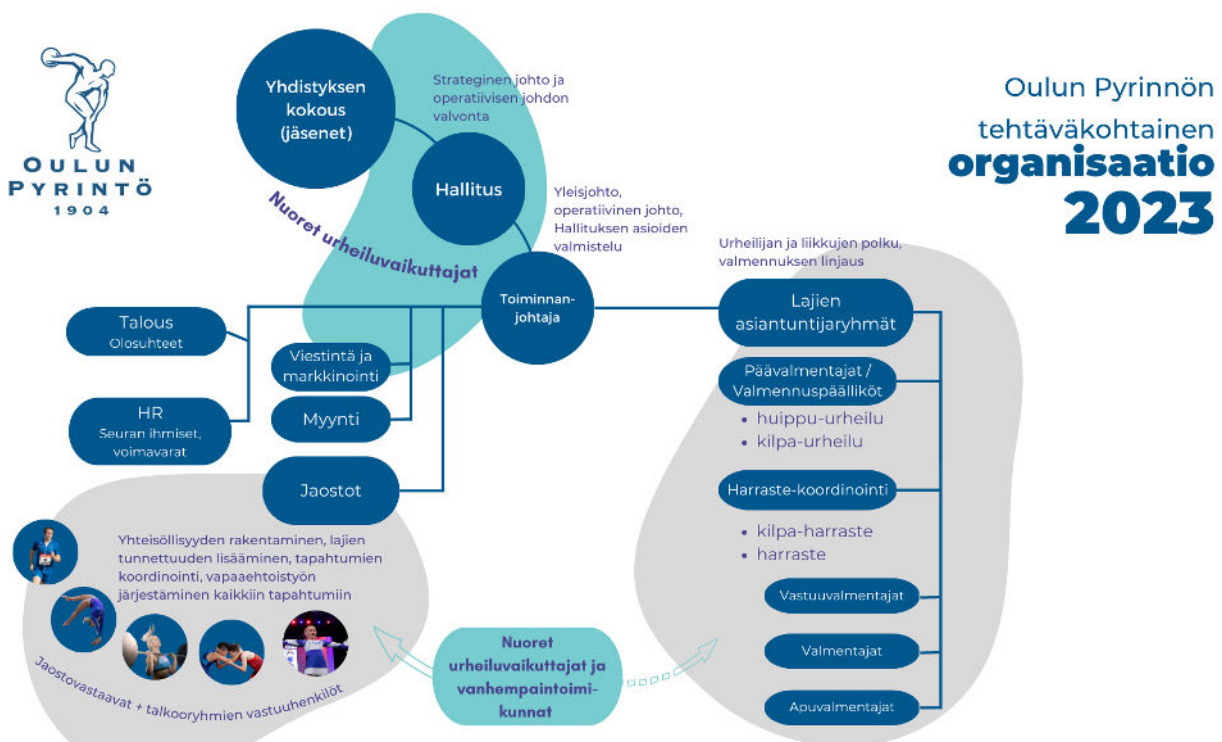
OULUN PYRINTÖ 1904

Oulun Pyrinnön tehtäväkohtainen organisaatio 2023

Yhdistyksen kokous (jäsenet)

Strateginen johto ja operatiivisen johdon valvonta

Hallitus

Yleisjohto, operatiivinen johto, Hallituksen asioiden valmistelu

Nuoret urheiluvaikuttajat

Toiminnanjohtaja

Talous
Olosuhteet

Viestintä ja markkinointi

HR
Seuran ihmiset, voimavarat

Myynti

Jaostot

Yhteisöllisyyden rakentaminen, lajien tunnettuuden lisääminen, tapahtumien koordinointi, vapaaehtoistyön järjestäminen kaikkiin tapahtumiin

Jaostovastaavat + talkooryhmien vastuuhenkilöt

Nuoret urheiluvaikuttajat ja vanhempaintoimikunnat

Urheilijan ja liikkujen polku, valmennuksen linjaus

Lajien asiantuntijaryhmät

Päävalmentajat / Valmennuspäälliköt
• huippu-urheilu
• kilpa-urheilu

Harraste-koordinointi
• kilpa-harraste
• harraste

Vastuuvalmentajat

Valmentajat

Apuvalmentajat